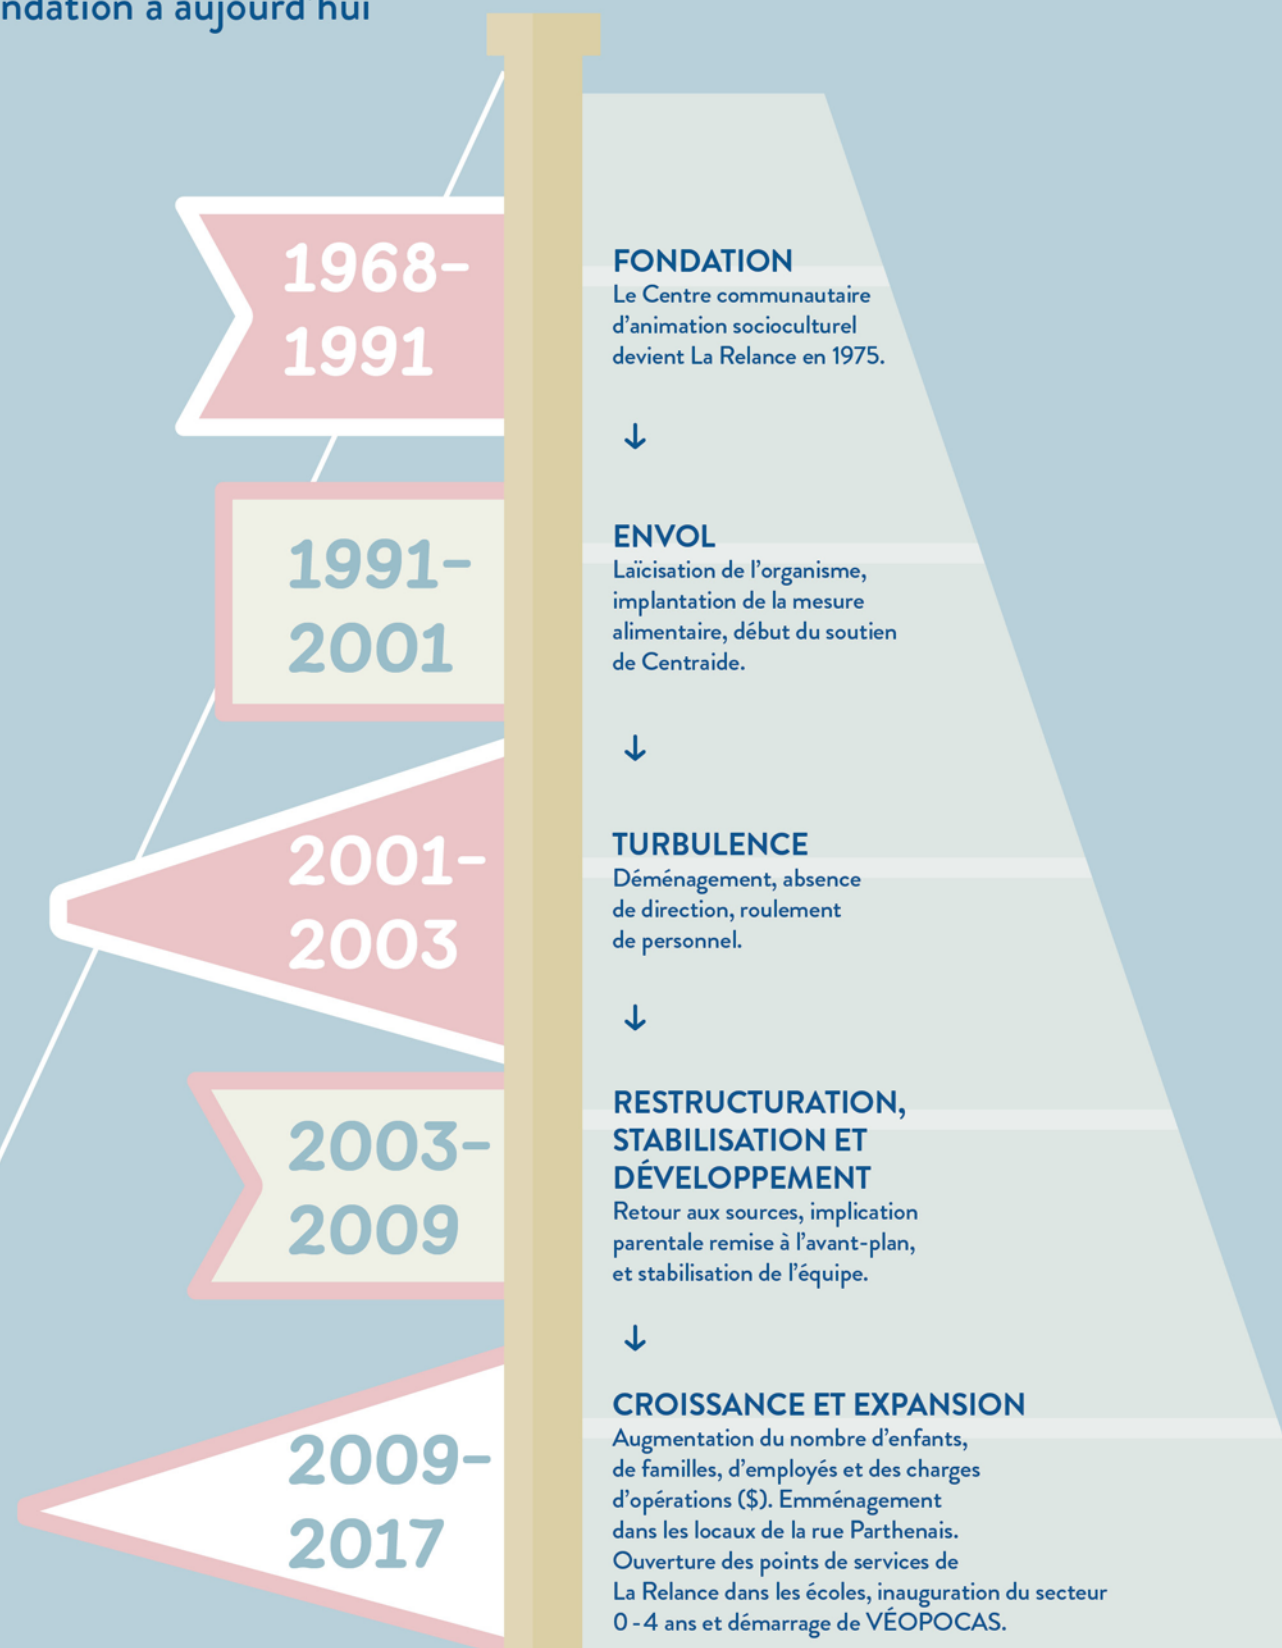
ndation à aujourd'hui

1968–1991

FONDATION
Le Centre communautaire d'animation socioculturel devient La Relance en 1975.

↓

1991–2001

ENVOL
Laïcisation de l'organisme, implantation de la mesure alimentaire, début du soutien de Centraide.

↓

2001–2003

TURBULENCE
Déménagement, absence de direction, roulement de personnel.

↓

2003–2009

RESTRUCTURATION, STABILISATION ET DÉVELOPPEMENT
Retour aux sources, implication parentale remise à l'avant-plan, et stabilisation de l'équipe.

↓

2009–2017

CROISSANCE ET EXPANSION
Augmentation du nombre d'enfants, de familles, d'employés et des charges d'opérations ($). Emménagement dans les locaux de la rue Parthenais. Ouverture des points de services de La Relance dans les écoles, inauguration du secteur 0-4 ans et démarrage de VÉOPOCAS.